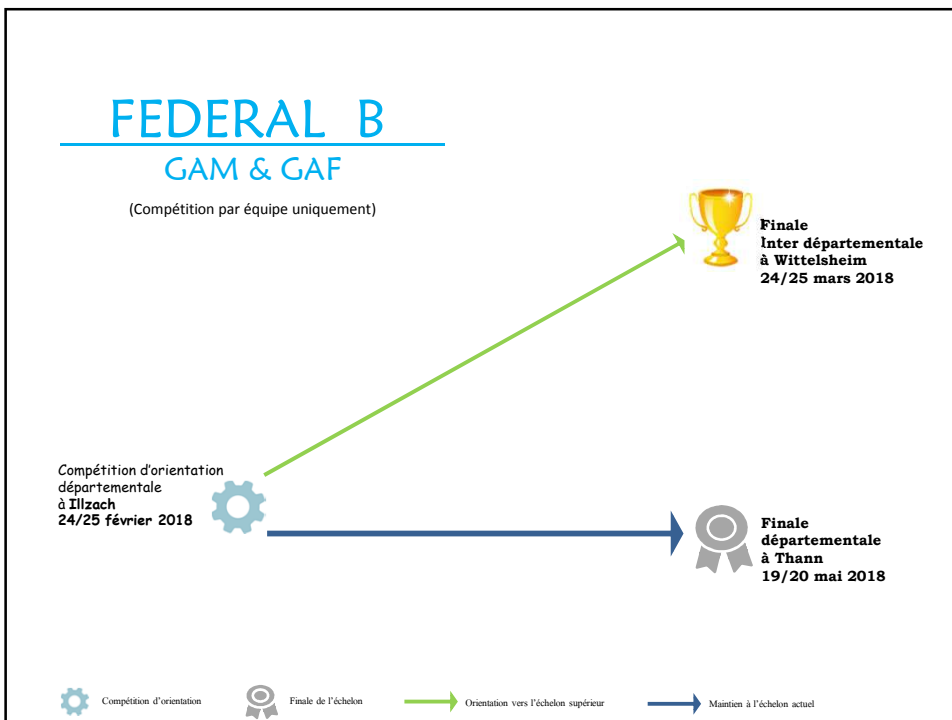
FEDERAL B

GAM & GAF

(Compétition par équipe uniquement)

Finale
Inter départementale
à Wittelsheim
24/25 mars 2018

Compétition d'orientation départementale
à Illzach
24/25 février 2018

Finale
départementale
à Thann
19/20 mai 2018

Compétition d'orientation

Finale de l'échelon

Orientation vers l'échelon supérieur

Maintien à l'échelon actuel